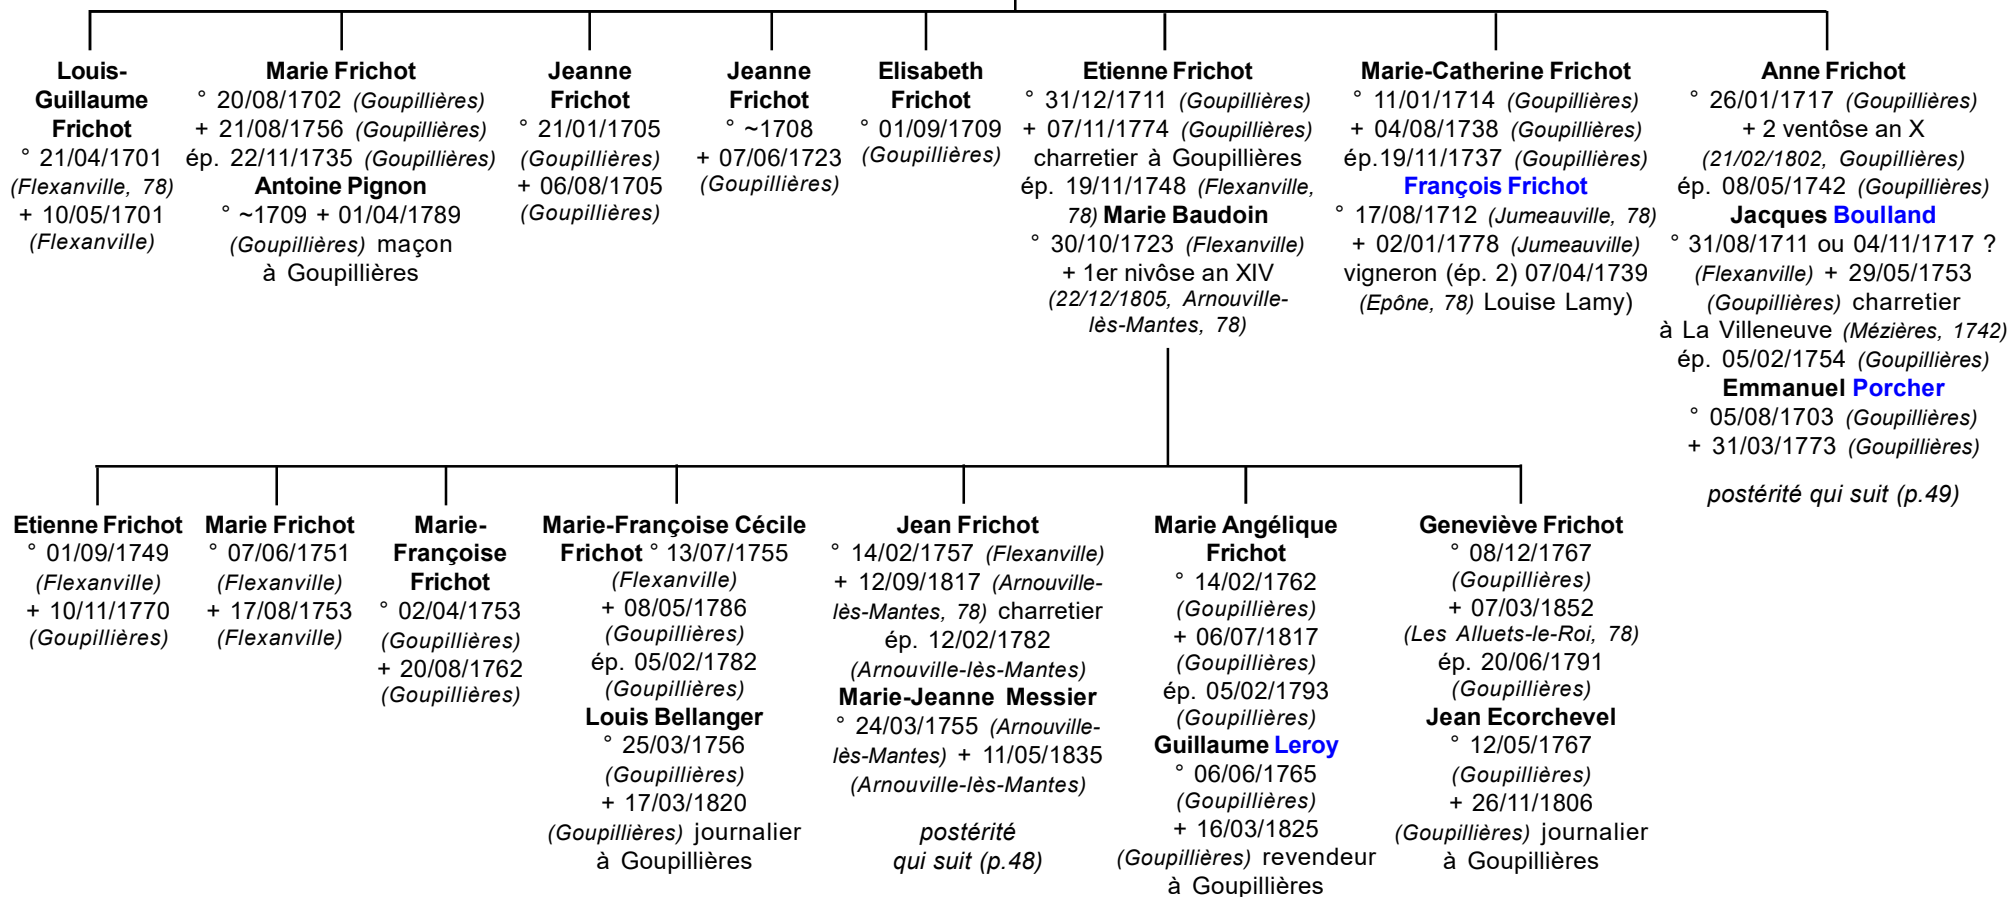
Louis-Guillaume Frichot
° 21/04/1701 (Flexanville, 78)
+ 10/05/1701 (Flexanville)

Marie Frichot
° 20/08/1702 (Goupillières)
+ 21/08/1756 (Goupillières)
ép. 22/11/1735 (Goupillières)
Antoine Pignon
° ~1709 + 01/04/1789 (Goupillières) maçon à Goupillières

Jeanne Frichot
° 21/01/1705 (Goupillières)
+ 06/08/1705 (Goupillières)

Jeanne Frichot
° ~1708
+ 07/06/1723 (Goupillières)

Elisabeth Frichot
° 01/09/1709 (Goupillières)

Etienne Frichot
° 31/12/1711 (Goupillières)
+ 07/11/1774 (Goupillières)
charretier à Goupillières
ép. 19/11/1748 (Flexanville, 78) Marie Baudoin
° 30/10/1723 (Flexanville)
+ 1er nivôse an XIV (22/12/1805, Arnouville-lès-Mantes, 78)

Marie-Catherine Frichot
° 11/01/1714 (Goupillières)
+ 04/08/1738 (Goupillières)
ép.19/11/1737 (Goupillières)
François Frichot
° 17/08/1712 (Jumeauville, 78)
+ 02/01/1778 (Jumeauville)
vigneron (ép. 2) 07/04/1739 (Epône, 78) Louise Lamy)

Anne Frichot
° 26/01/1717 (Goupillières)
+ 2 ventôse an X (21/02/1802, Goupillières)
ép. 08/05/1742 (Goupillières)
Jacques Boulland
° 31/08/1711 ou 04/11/1717 ? (Flexanville) + 29/05/1753 (Goupillières) charretier à La Villeneuve (Mézières, 1742)
ép. 05/02/1754 (Goupillières)
Emmanuel Porcher
° 05/08/1703 (Goupillières)
+ 31/03/1773 (Goupillières)

postérité qui suit (p.49)

Etienne Frichot
° 01/09/1749 (Flexanville)
+ 10/11/1770 (Goupillières)

Marie Frichot
° 07/06/1751 (Flexanville)
+ 17/08/1753 (Flexanville)

Marie-Françoise Frichot
° 02/04/1753 (Goupillières)
+ 20/08/1762 (Goupillières)

Marie-Françoise Cécile Frichot ° 13/07/1755 (Flexanville)
+ 08/05/1786 (Goupillières)
ép. 05/02/1782 (Goupillières)
Louis Bellanger
° 25/03/1756 (Goupillières)
+ 17/03/1820 (Goupillières) journalier à Goupillières

Jean Frichot
° 14/02/1757 (Flexanville)
+ 12/09/1817 (Arnouville-lès-Mantes, 78) charretier
ép. 12/02/1782 (Arnouville-lès-Mantes)
Marie-Jeanne Messier
° 24/03/1755 (Arnouville-lès-Mantes) + 11/05/1835 (Arnouville-lès-Mantes)

postérité qui suit (p.48)

Marie Angélique Frichot
° 14/02/1762 (Goupillières)
+ 06/07/1817 (Goupillières)
ép. 05/02/1793 (Goupillières)
Guillaume Leroy
° 06/06/1765 (Goupillières)
+ 16/03/1825 (Goupillières) revendeur à Goupillières

Geneviève Frichot
° 08/12/1767 (Goupillières)
+ 07/03/1852 (Les Alluets-le-Roi, 78)
ép. 20/06/1791 (Goupillières)
Jean Ecorchevel
° 12/05/1767 (Goupillières)
+ 26/11/1806 (Goupillières) journalier à Goupillières